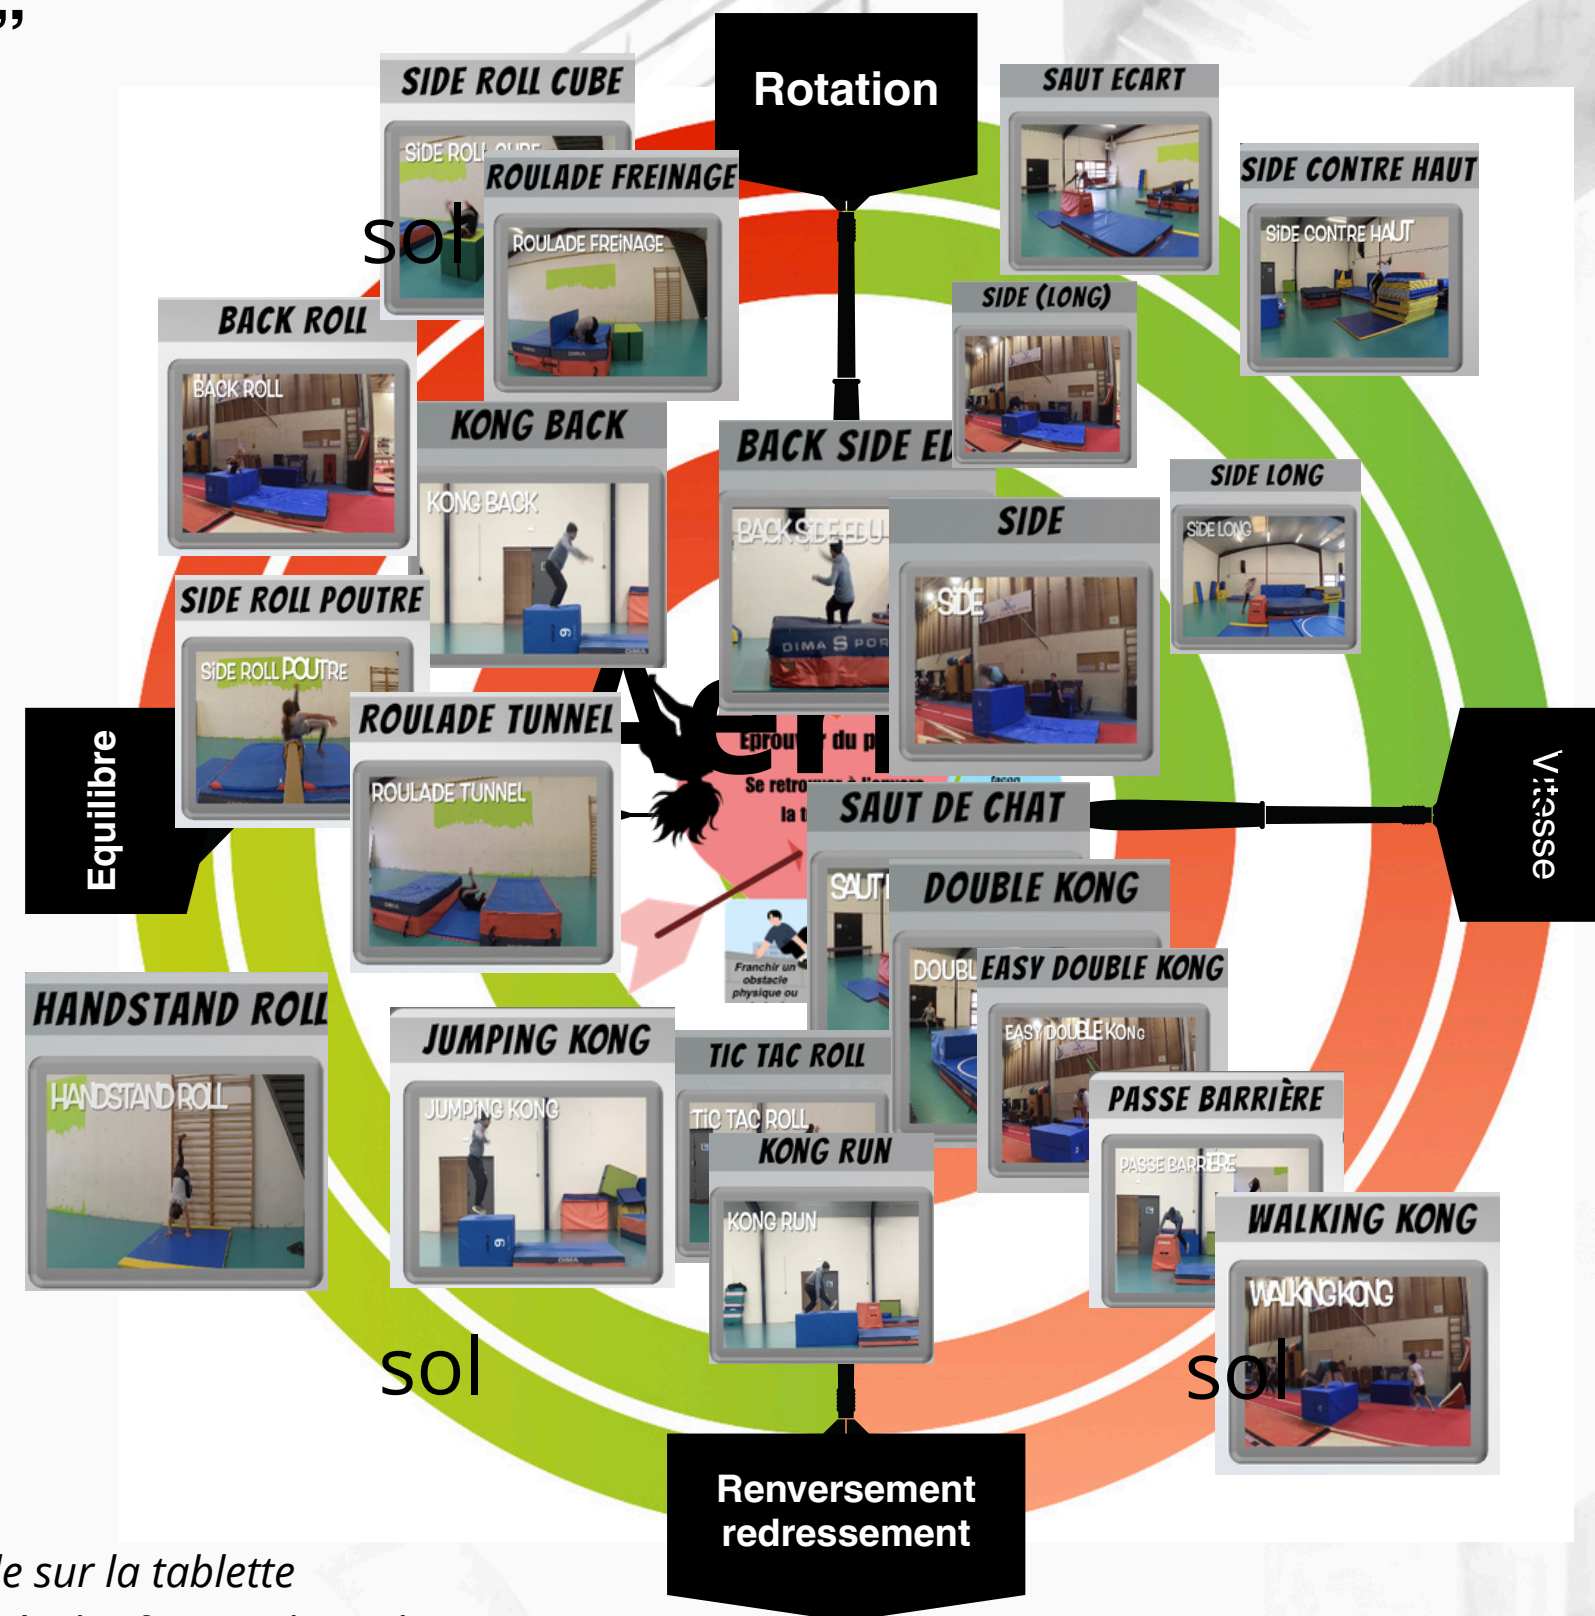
”

SIDE ROLL CUBE
SIDE ROLL CUBE
Rotation
SAUT ECART
SIDE CONTRE HAUT
SIDE CONTRE HAUT
ROULADE FREINAGE
ROULADE FREINAGE
sol
BACK ROLL
BACK ROLL
SIDE (LONG)
KONG BACK
KONG BACK
BACK SIDE EL
BACK SIDE EDU
SIDE
SIDE
SIDE LONG
SIDE LONG
SIDE ROLL POUTRE
SIDE ROLL POUTRE
ROULADE TUNNEL
ROULADE TUNNEL
Equilibre
Eprou du p
Se retro la
SAUT DE CHAT
SAUT
Vitesse
DOUBLE KONG
DOUBL
Franchir un obstacle physique ou
EASY DOUBLE KONG
EASY DOUBLE KONG
HANDSTAND ROLL
HANDSTAND ROLL
JUMPING KONG
JUMPING KONG
TIC TAC ROLL
TIC TAC ROLL
KONG RUN
KONG RUN
PASSE BARRIÈRE
PASSE BARRIÈRE
WALKING KONG
WALKING KONG
sol
sol
Renversement redressement
le sur la tablette